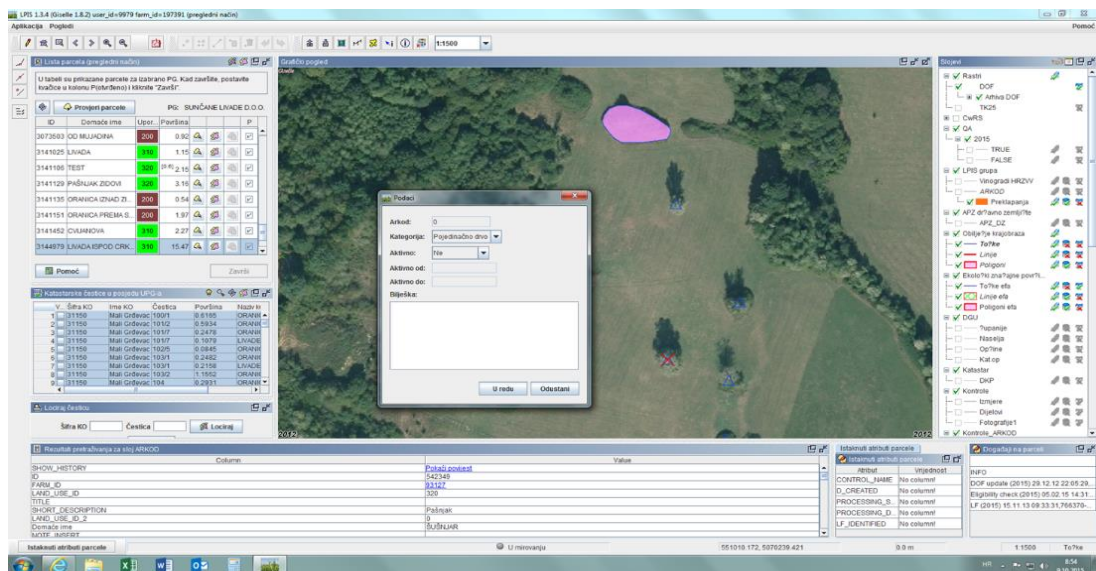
LPIS 1.3.4 (Giselle 1.8.2) user_id=9979 farm_id=197391 (pregledni način)

Aplikacija Pogledi

Pomoć

1:1500

Lista parcela (pregledni način)

U tabeli su prikazane parcele za izabrano PG. Kad završite, postavite kvačice u kolonu P(otvrđeno) i kliknite "Završi".

Provjeri parcele

PG: SUNČANE LIVADE D.O.O.

| ID | Domaće ime | Upor. | Površina | P |
|---|---|---|---|---|
| 3073503 | OD MUJADINA | 200 | 0.92 | |
| 3141025 | LIVADA | 310 | 1.15 | |
| 3141186 | TEST | 320 | 2.15 | |
| 3141129 | PAŠNJAK ZIDOVI | 320 | 3.15 | |
| 3141135 | ORANICA IZNAD Z.. | 200 | 0.54 | |
| 3141151 | ORANICA PREMA S.. | 200 | 1.97 | |
| 3141452 | CVIJANOVA | 310 | 2.27 | |
| 3144979 | LIVADA ISPOD CRK.. | 310 | 15.47 | |

Pomoć

Završi

Katastarske čestice u posjedu UPG-a

| V.. | Šifra KO | Ime KO | Čestica | Površina | Naziv k |
|---|---|---|---|---|---|
| 1 | 31150 | Mali Grđevac | 100/1 | 0.6165 | ORANI |
| 2 | 31150 | Mali Grđevac | 101/2 | 0.5934 | ORANI |
| 3 | 31150 | Mali Grđevac | 101/7 | 0.2478 | ORANI |
| 4 | 31150 | Mali Grđevac | 101/7 | 0.1979 | LIVADE |
| 5 | 31150 | Mali Grđevac | 102/5 | 0.0845 | ORANI |
| 6 | 31150 | Mali Grđevac | 103/1 | 0.2482 | ORANI |
| 7 | 31150 | Mali Grđevac | 103/1 | 0.2158 | LIVADE |
| 8 | 31150 | Mali Grđevac | 103/2 | 1.1662 | ORANI |
| 9 | 31150 | Mali Grđevac | 104 | 0.2931 | ORANI |

Lociraj česticu

Šifra KO

Čestica

Lociraj

Grafički pogled

Podaci

Arkod: 0

Kategorija: Pojedinačno drvo

Aktivno: Ne

Aktivno od:

Aktivno do:

Bilješka:

U redu

Odustani

2012

2012

Slojevi

Rastri
DOF
Arhiva DOF
TK25
CwRS
QA
2015
TRUE
FALSE
LPIS grupa
Vinogradi HRZVV
ARKOD
Preklapanja
APZ dr?avno zemlji?te
APZ_DZ
Obilje?ja krajobraza
To?ke
Linije
Poligoni
Ekolo?ki zna?ajne povr?i..
To?ke efa
Linije efa
Poligoni efa
DGU
?upanije
Naselja
Op?ine
Kat op
Katastar
DKP
Kontrole
Izmjere
Dijelovi
Fotografije1
Kontrole_ARKOD

Rezultati pretraživanja za sloj ARKOD

| Column | Value |
|---|---|
| SHOW_HISTORY | Pokaži povijest |
| ID | 542349 |
| FARM_ID | 93127 |
| LAND_USE_ID | 320 |
| TITLE | |
| SHORT_DESCRIPTION | Pašnjak |
| LAND_USE_ID_2 | 0 |
| Domaće ime | ŠUŠNJAR |
| NOTE_INSERT | |

Istaknuti atributi parcele

| Atribut | Vrijednost |
|---|---|
| CONTROL_NAME | No column! |
| D_CREATED | No column! |
| PROCESSING_S.. | No column! |
| PROCESSING_D.. | No column! |
| LF_IDENTIFIED | No column! |

Događaji na parceli

INFO
DOF update (2015) 29.12.12 22:05:29...
Eligibility check (2015) 05.02.15 14:31...
LF (2015) 15.11.13 09:33:31,766370-...

Istaknuti atributi parcele

U mirovanju

551018.172, 5076239.421

9.0 m

1:1500

To?ke

HR

8:54